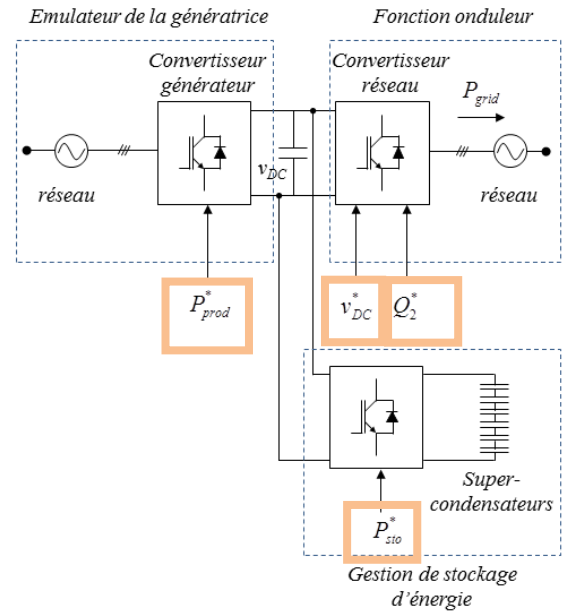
Emulateur de la génératrice

Fonction onduleur

Convertisseur générateur

Convertisseur réseau

$P_{grid}$

réseau

$v_{DC}$

réseau

$P^*_{prod}$

$v^*_{DC}$

$Q^*_2$

Super-condensateurs

$P^*_{sto}$

Gestion de stockage d'énergie